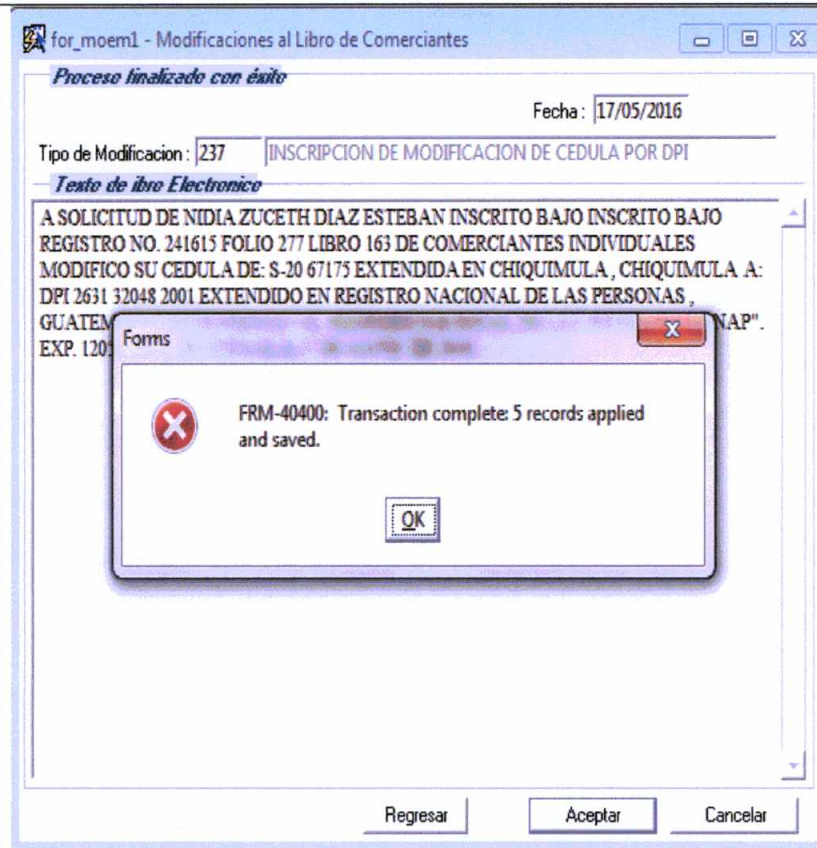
for_moem1 - Modificaciones al Libro de Comerciantes

Proceso finalizado con éxito

Fecha : 17/05/2016

Tipo de Modificacion : 237 INSCRIPCION DE MODIFICACION DE CEDULA POR DPI

Texto de ibro Electronico

A SOLICITUD DE NIDIA ZUCETH DIAZ ESTEBAN INSCRITO BAJO INSCRITO BAJO REGISTRO NO. 241615 FOLIO 277 LIBRO 163 DE COMERCIANTES INDIVIDUALES MODIFICO SU CEDULA DE: S-20 67175 EXTENDIDA EN CHIQUIMULA , CHIQUIMULA A: DPI 2631 32048 2001 EXTENDIDO EN REGISTRO NACIONAL DE LAS PERSONAS , GUATEM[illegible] NAP". EXP. 120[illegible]

Forms

FRM-40400: Transaction complete: 5 records applied and saved.

OK

Regresar Aceptar Cancelar